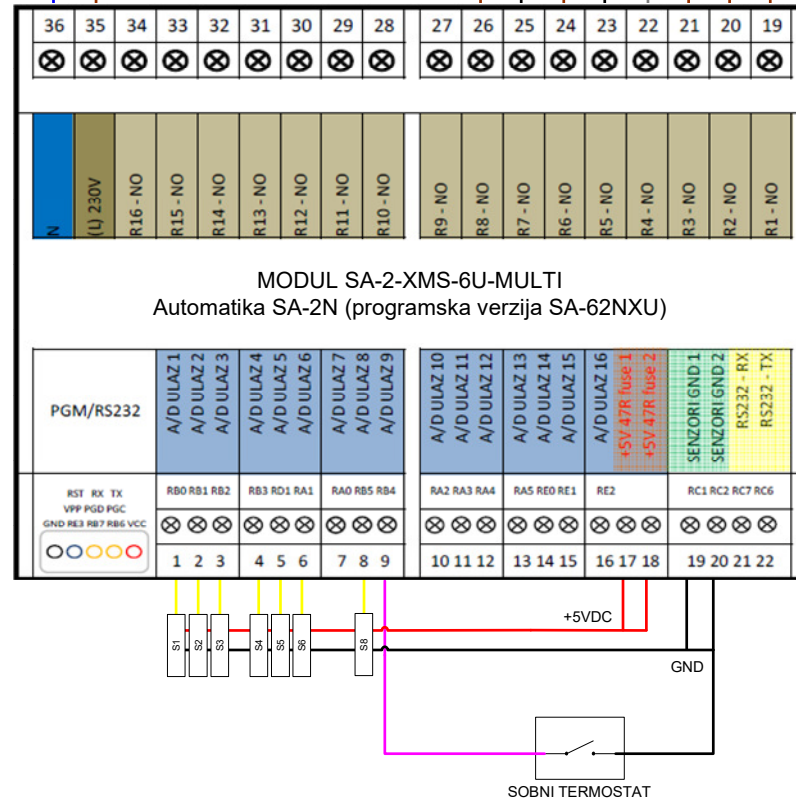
36 35 34 33 32 31 30 29 28 27 26 25 24 23 22 21 20 19

N
(L) 230V
R16 - NO
R15 - NO
R14 - NO
R13 - NO
R12 - NO
R11 - NO
R10 - NO
R9 - NO
R8 - NO
R7 - NO
R6 - NO
R5 - NO
R4 - NO
R3 - NO
R2 - NO
R1 - NO

MODUL SA-2-XMS-6U-MULTI
Automatika SA-2N (programska verzija SA-62NXU)

PGM/RS232
A/D ULAZ 1
A/D ULAZ 2
A/D ULAZ 3
A/D ULAZ 4
A/D ULAZ 5
A/D ULAZ 6
A/D ULAZ 7
A/D ULAZ 8
A/D ULAZ 9
A/D ULAZ 10
A/D ULAZ 11
A/D ULAZ 12
A/D ULAZ 13
A/D ULAZ 14
A/D ULAZ 15
A/D ULAZ 16
+5V 47R fuse 1
+5V 47R fuse 2
SENZORI GND 1
SENZORI GND 2
RS232 - RX
RS232 - TX

RST RX TX
VPP PGD PGC
GND RE3 RB7 RB6 VCC
RB0 RB1 RB2 RB3 RD1 RA1 RA0 RB5 RB4 RA2 RA3 RA4 RA5 RE0 RE1 RE2 RC1 RC2 RC7 RC6

1 2 3 4 5 6 7 8 9 10 11 12 13 14 15 16 17 18 19 20 21 22

S1 S2 S3 S4 S5 S6 S8

+5VDC
GND
SOBNI TERMOSTAT